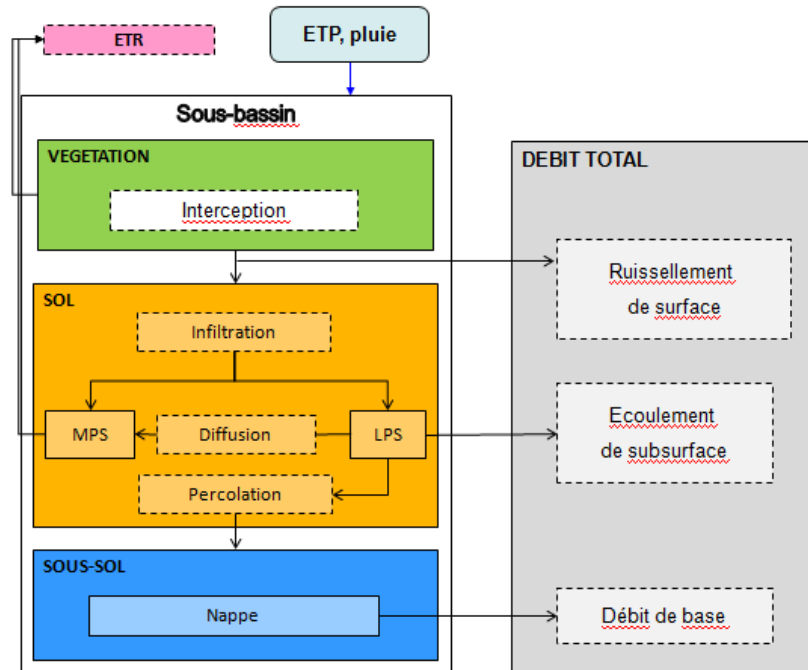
ETR

ETP, pluie

Sous-bassin

VEGETATION

Interception

DEBIT TOTAL

Ruissellement de surface

SOL

Infiltration

MPS

Diffusion

LPS

Ecoulement de subsurface

Percolation

SOUS-SOL

Nappe

Débit de base